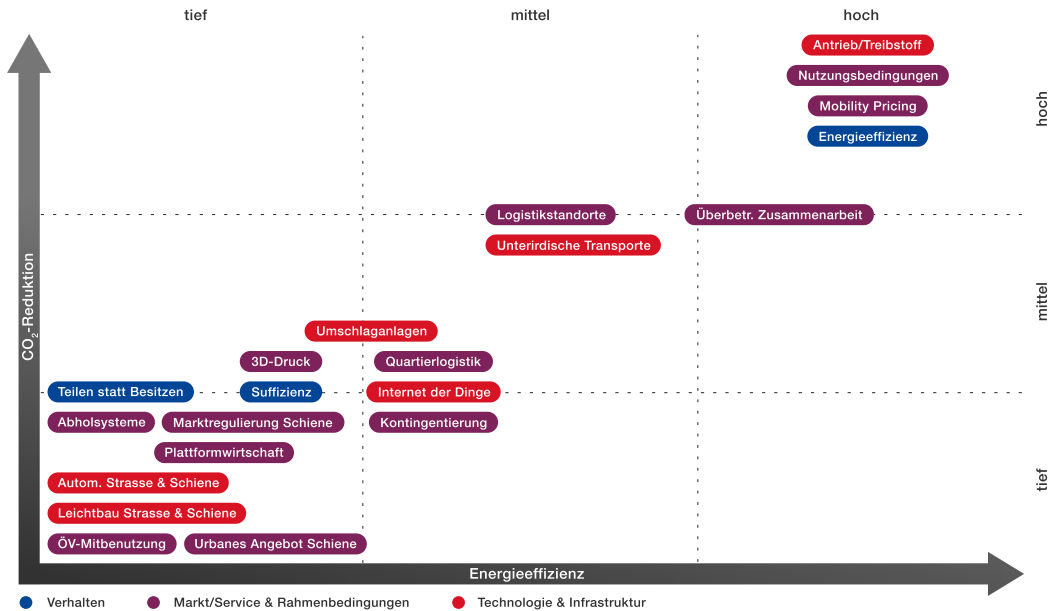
tief

mittel

hoch

hoch

mittel

tief

$CO_2$-Reduktion

Antrieb/Treibstoff

Nutzungsbedingungen

Mobility Pricing

Energieeffizienz

Logistikstandorte

Überbetr. Zusammenarbeit

Unterirdische Transporte

Umschlaganlagen

3D-Druck

Quartierlogistik

Teilen statt Besitzen

Suffizienz

Internet der Dinge

Abholsysteme

Marktregulierung Schiene

Kontingentierung

Plattformwirtschaft

Autom. Strasse & Schiene

Leichtbau Strasse & Schiene

ÖV-Mitbenutzung

Urbanes Angebot Schiene

Energieeffizienz

Verhalten

Markt/Service & Rahmenbedingungen

Technologie & Infrastruktur